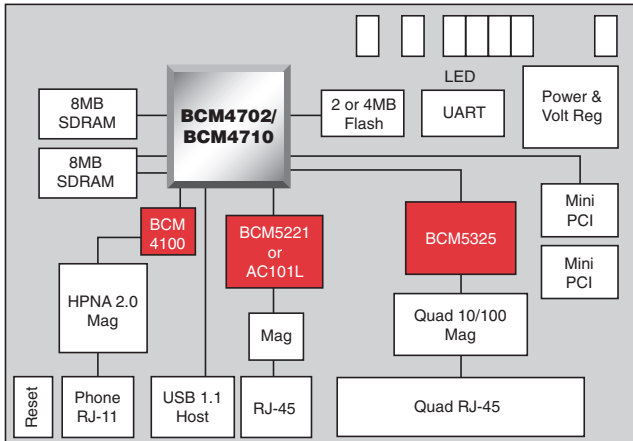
LED

8MB SDRAM

BCM4702/ BCM4710

2 or 4MB Flash

UART

Power & Volt Reg

8MB SDRAM

Mini PCI

BCM 4100

BCM5221 or AC101L

BCM5325

Mini PCI

HPNA 2.0 Mag

Mag

Quad 10/100 Mag

Reset

Phone RJ-11

USB 1.1 Host

RJ-45

Quad RJ-45